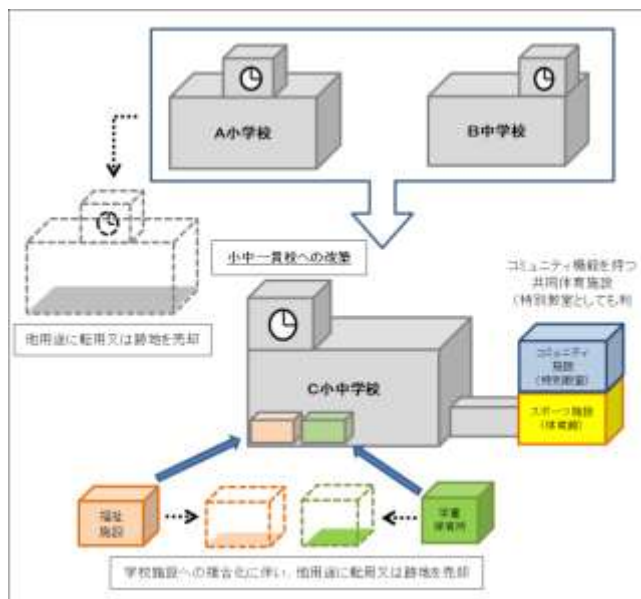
A小学校

B中学校

小中一貫校への改築

他用途に転用又は跡地を売却

コミュニティ機能を持つ共同体育施設（特別教室としても利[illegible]）

C小中学校

コミュニティ施設（特別教室）

スポーツ施設（体育館）

福祉施設

児童保育所

学校施設への複合化に伴い、他用途に転用又は跡地を売却